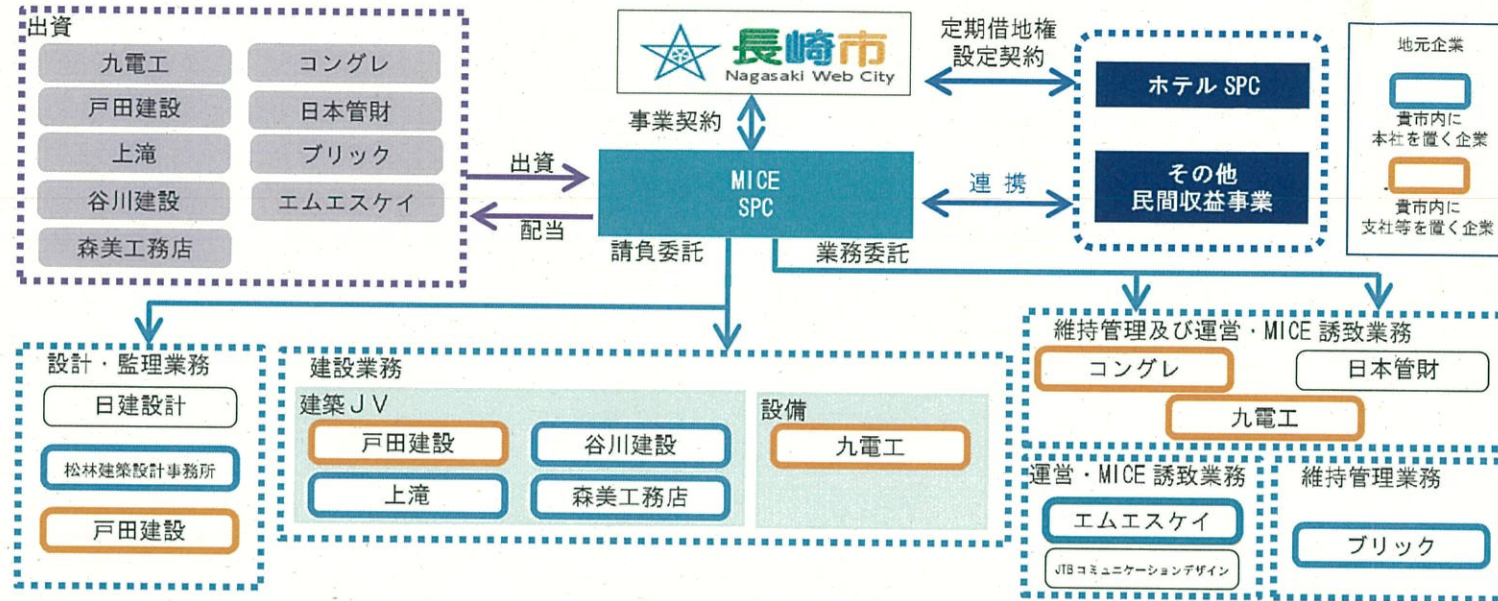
出資

九電工
コングレ
戸田建設
日本管財
上滝
ブリック
谷川建設
エムエスケイ
森美工務店

出資
配当

長崎市
Nagasaki Web City

事業契約

MICE
SPC

請負委託
業務委託

定期借地権
設定契約

連 携

ホテル SPC

その他
民間収益事業

地元企業
貴市内に
本社を置く企業
貴市内に
支社等を置く企業

設計・監理業務
日建設計
松林建築設計事務所
戸田建設

建設業務
建築ＪＶ
戸田建設
谷川建設
上滝
森美工務店
設備
九電工

維持管理及び運営・MICE 誘致業務
コングレ
日本管財
九電工

運営・MICE 誘致業務
エムエスケイ
JTBコミュニケーションデザイン

維持管理業務
ブリック